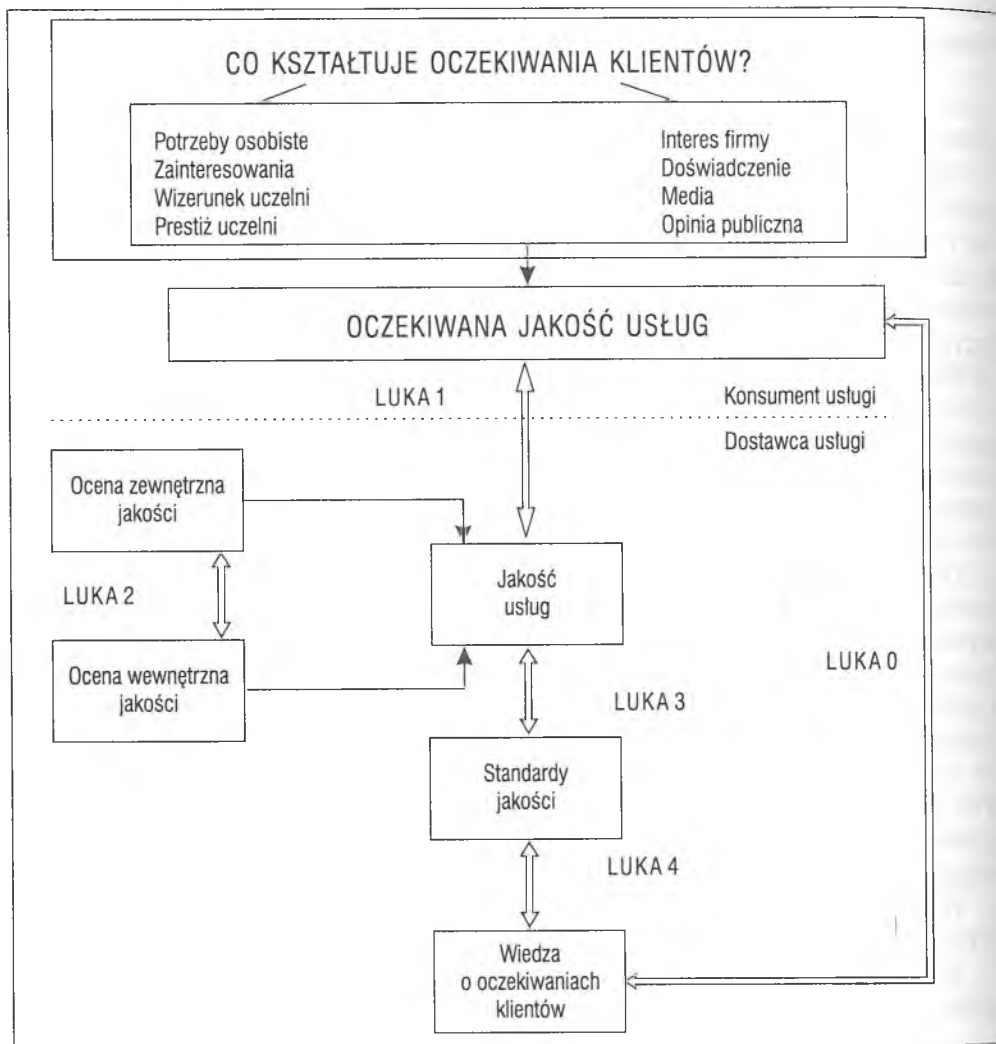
CO KSZTAŁTUJE OCZEKIWANIA KLIENTÓW?

Potrzeby osobiste
Zainteresowania
Wizerunek uczelni
Prestiż uczelni

Interes firmy
Doświadczenie
Media
Opinia publiczna

OCZEKIWANA JAKOŚĆ USŁUG

LUKA 1

Konsument usługi

Dostawca usługi

Ocena zewnętrzna jakości

LUKA 2

Ocena wewnętrzna jakości

Jakość usług

LUKA 3

Standardy jakości

LUKA 4

Wiedza o oczekiwaniach klientów

LUKA 0